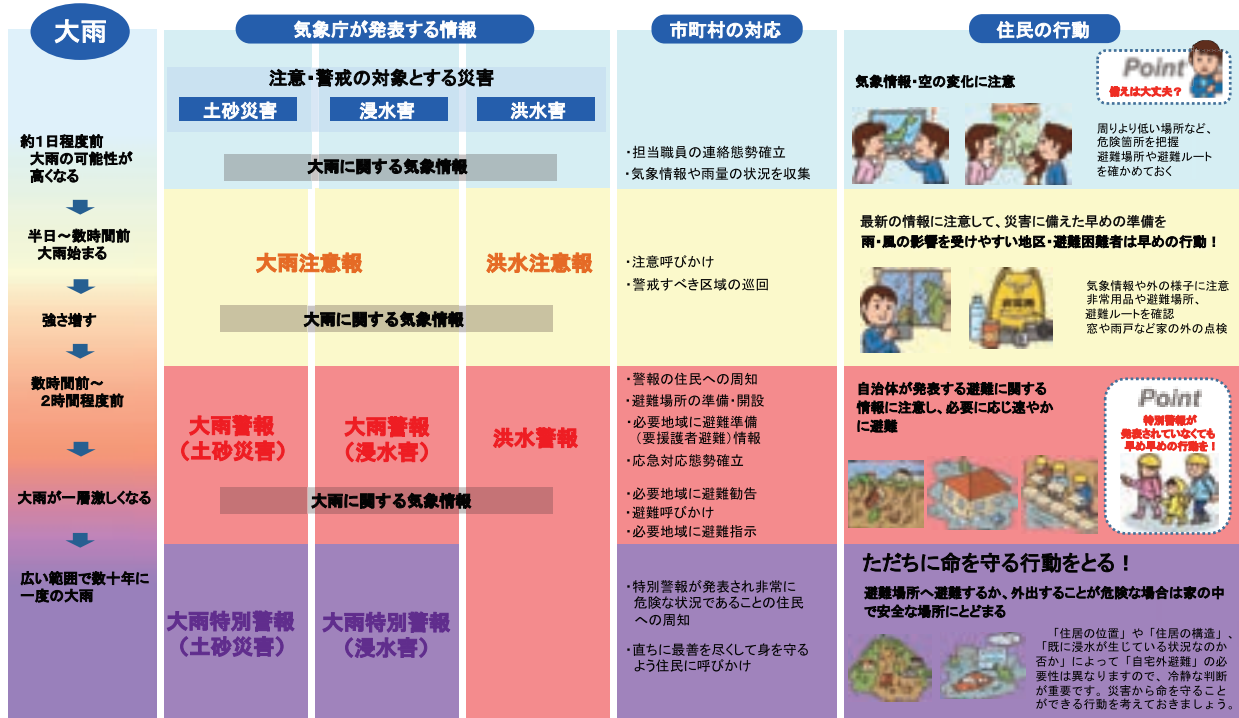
大雨

気象庁が発表する情報

市町村の対応

住民の行動

約1日程度前
大雨の可能性が高くなる

半日～数時間前
大雨始まる

強さ増す

数時間前～
2時間程度前

大雨が一層激しくなる

広い範囲で数十年に一度の大雨

注意・警戒の対象とする災害

| 土砂災害 | 浸水害 | 洪水害 |
|---|---|---|

大雨に関する気象情報

大雨注意報

洪水注意報

大雨に関する気象情報

大雨警報
（土砂災害）

大雨警報
（浸水害）

洪水警報

大雨に関する気象情報

大雨特別警報
（土砂災害）

大雨特別警報
（浸水害）

・担当職員の連絡態勢確立
・気象情報や雨量の状況を収集

・注意呼びかけ
・警戒すべき区域の巡回

・警報の住民への周知
・避難場所の準備・開設
・必要地域に避難準備（要援護者避難）情報
・応急対応態勢確立

・必要地域に避難勧告
・避難呼びかけ
・必要地域に避難指示

・特別警報が発表され非常に危険な状況であることの住民への周知

・直ちに最善を尽くして身を守るよう住民に呼びかけ

気象情報・空の変化に注意

Point
備えは大丈夫？

周りより低い場所など、危険箇所を把握
避難場所や避難ルートを確かめておく

最新の情報に注意して、災害に備えた早めの準備を
雨・風の影響を受けやすい地区・避難困難者は早めの行動！

気象情報や外の様子に注意
非常用品や避難場所、避難ルートを確認
窓や雨戸など家の外の点検

自治体が発表する避難に関する情報に注意し、必要に応じ速やかに避難

Point
特別警報が発表されていなくても早め早めの行動を！

ただちに命を守る行動をとる！

避難場所へ避難するか、外出することが危険な場合は家の中で安全な場所にとどまる

「住居の位置」や「住居の構造」、「既に浸水が生じている状況なのか否か」によって「自宅外避難」の必要性は異なりますので、冷静な判断が重要です。災害から命を守ることができる行動を考えておきましょう。